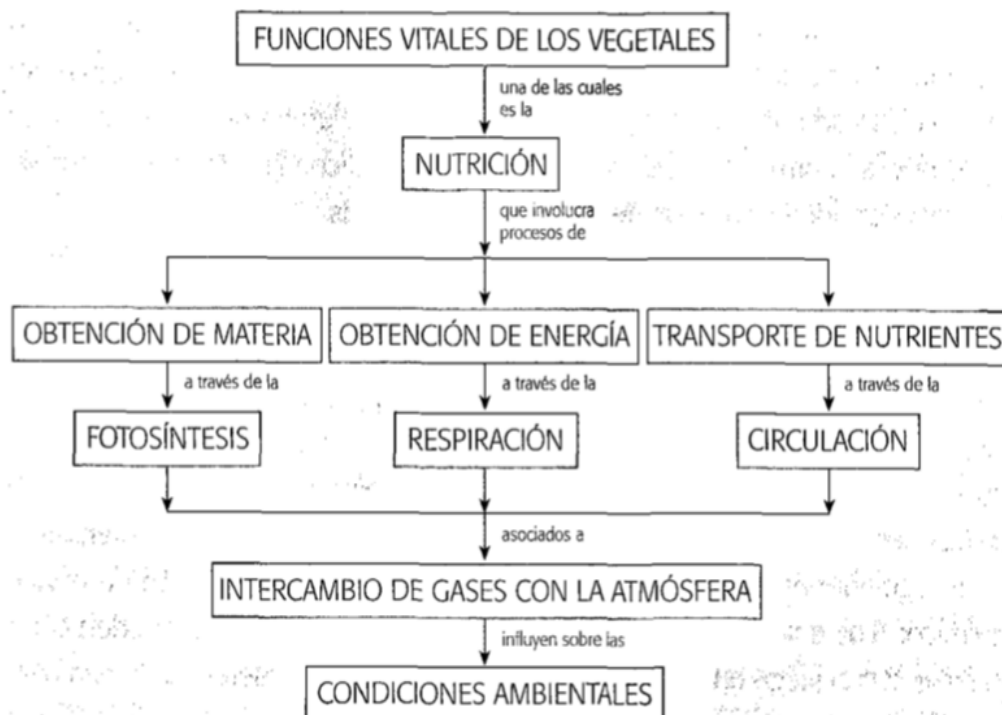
FUNCIONES VITALES DE LOS VEGETALES

una de las cuales es la

NUTRICIÓN

que involucra procesos de

OBTENCIÓN DE MATERIA

a través de la

FOTOSÍNTESIS

OBTENCIÓN DE ENERGÍA

a través de la

RESPIRACIÓN

TRANSPORTE DE NUTRIENTES

a través de la

CIRCULACIÓN

asociados a

INTERCAMBIO DE GASES CON LA ATMÓSFERA

influyen sobre las

CONDICIONES AMBIENTALES